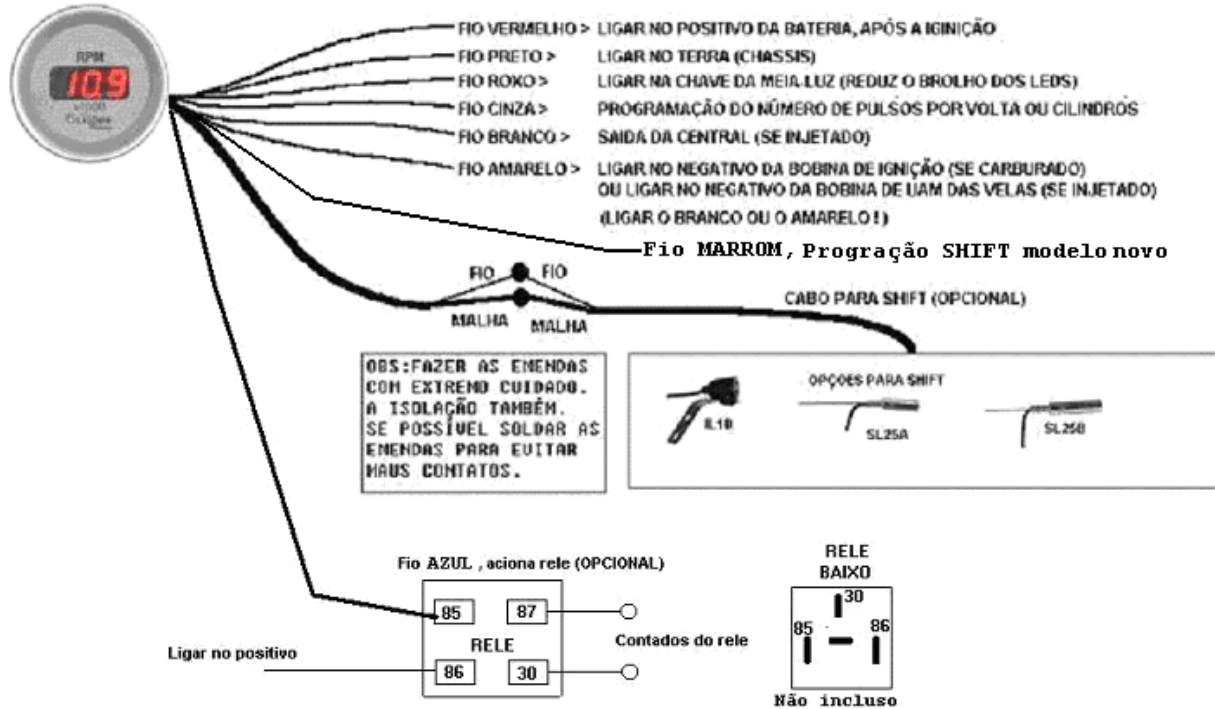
RPM
109

FIO VERMELHO > LIGAR NO POSITIVO DA BATERIA, APÓS A IGINIÇÃO
FIO PRETO > LIGAR NO TERRA (CHASSIS)
FIO ROXO > LIGAR NA CHAVE DA MEIA-LUZ (REDUZ O BROLHO DOS LEDS)
FIO CINZA > PROGRAMAÇÃO DO NÚMERO DE PULSOS POR VOLTA OU CILINDROS
FIO BRANCO > SAIDA DA CENTRAL (SE INJETADO)
FIO AMARELO > LIGAR NO NEGATIVO DA BOBINA DE IGNIÇÃO (SE CARBURADO)
OU LIGAR NO NEGATIVO DA BOBINA DE UAM DAS VELAS (SE INJETADO)
(LIGAR O BRANCO OU O AMARELO !)

Fio MARROM, Progração SHIFT modelo novo

FIO FIO
MALHA MALHA

CABO PARA SHIFT (OPCIONAL)

OBS:FAZER AS EMENDAS COM EXTREMO CUIDADO. A ISOLAÇÃO TAMBÉM. SE POSSÍVEL SOLDAR AS EMENDAS PARA EVITAR MAUS CONTATOS.

OPÇOES PARA SHIFT
IL10
SL25A
SL25B

Fio AZUL , aciona rele (OPCIONAL)

85
87
RELE
86
30

Ligar no positivo

Contados do rele

RELE
BAIXO
30
85
86
Não incluso